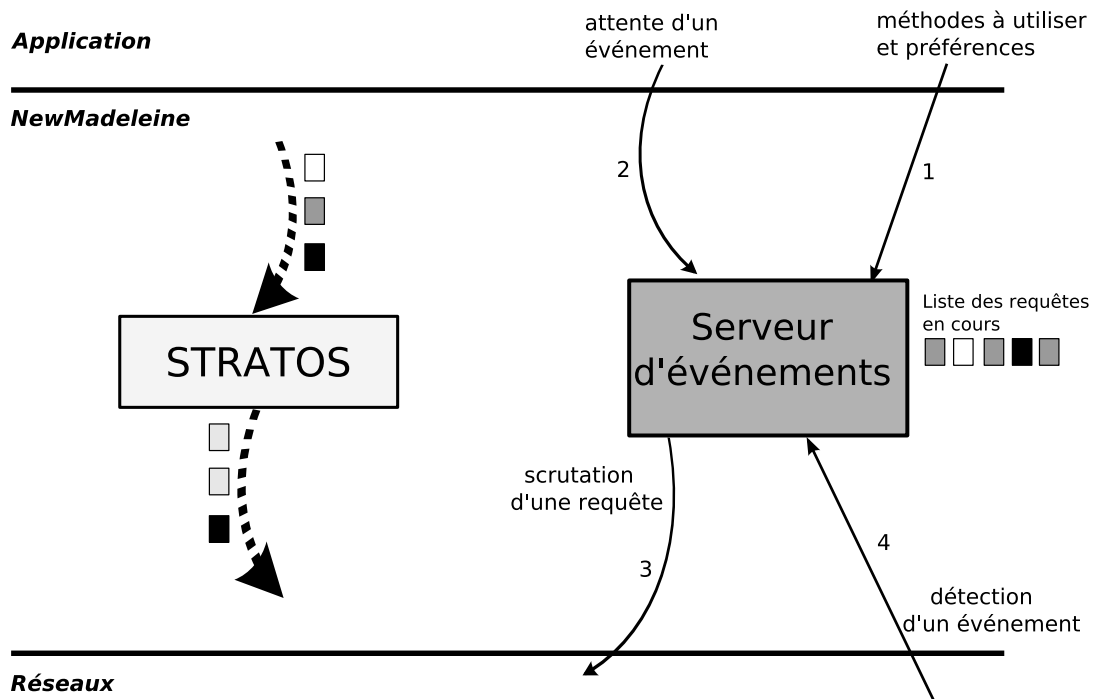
Application

attente d'un événement

méthodes à utiliser et préférences

NewMadeleine

2

1

STRATOS

Serveur d'événements

Liste des requêtes en cours

scrutation d'une requête

4

3

détection d'un événement

Réseaux